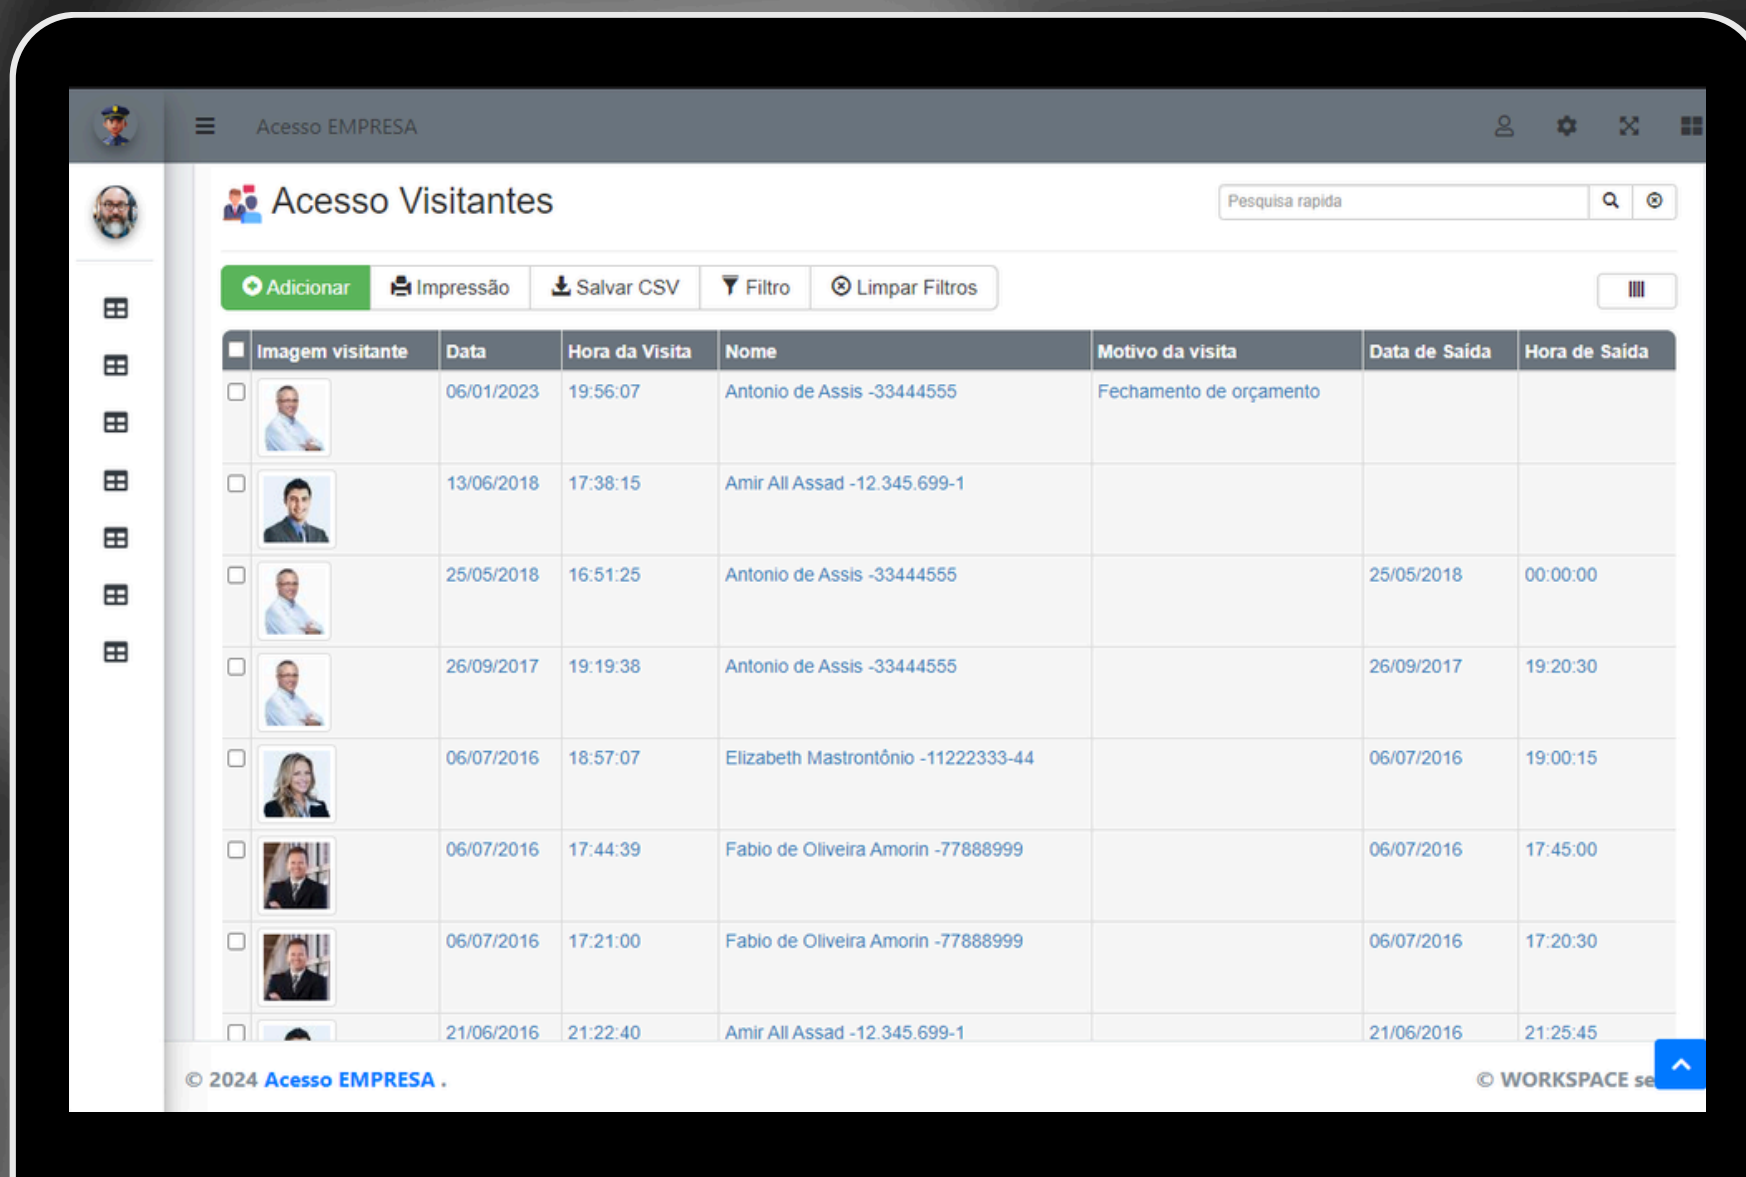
Acesso EMPRESA

Acesso Visitantes

Pesquisa rapida

Adicionar | Impressão | Salvar CSV | Filtro | Limpar Filtros

| | Imagem visitante | Data | Hora da Visita | Nome | Motivo da visita | Data de Saída | Hora de Saída |
|---|---|---|---|---|---|---|---|
| | | 06/01/2023 | 19:56:07 | Antonio de Assis -33444555 | Fechamento de orçamento | | |
| | | 13/06/2018 | 17:38:15 | Amir All Assad -12.345.699-1 | | | |
| | | 25/05/2018 | 16:51:25 | Antonio de Assis -33444555 | | 25/05/2018 | 00:00:00 |
| | | 26/09/2017 | 19:19:38 | Antonio de Assis -33444555 | | 26/09/2017 | 19:20:30 |
| | | 06/07/2016 | 18:57:07 | Elizabeth Mastrontônio -11222333-44 | | 06/07/2016 | 19:00:15 |
| | | 06/07/2016 | 17:44:39 | Fabio de Oliveira Amorin -77888999 | | 06/07/2016 | 17:45:00 |
| | | 06/07/2016 | 17:21:00 | Fabio de Oliveira Amorin -77888999 | | 06/07/2016 | 17:20:30 |
| | | 21/06/2016 | 21:22:40 | Amir All Assad -12.345.699-1 | | 21/06/2016 | 21:25:45 |

© 2024 Acesso EMPRESA .

© WORKSPACE se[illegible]